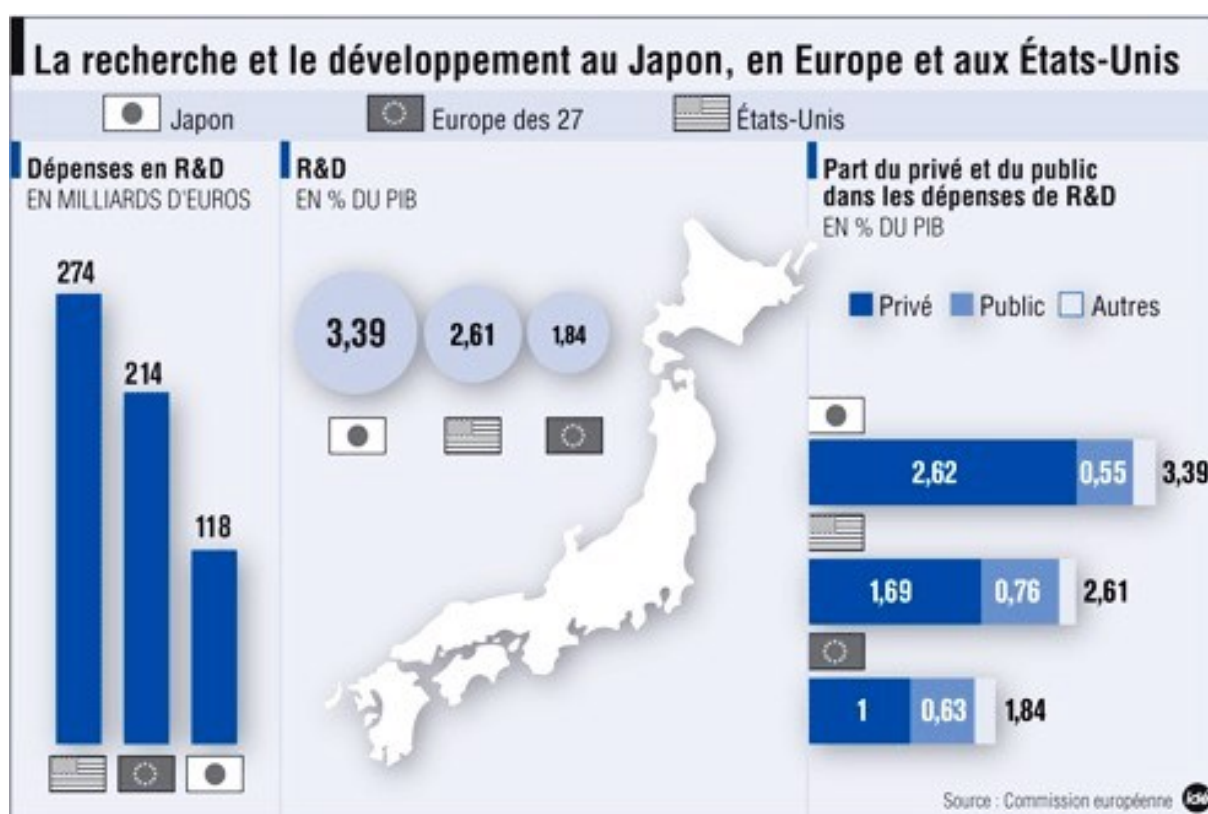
La recherche et le développement au Japon, en Europe et aux États-Unis

Japon
Europe des 27
États-Unis

Dépenses en R&D
EN MILLIARDS D'EUROS

274
214
118

R&D
EN % DU PIB

3,39
2,61
1,84

Part du privé et du public dans les dépenses de R&D
EN % DU PIB

Privé
Public
Autres

2,62
0,55
3,39

1,69
0,76
2,61

1
0,63
1,84

Source : Commission européenne